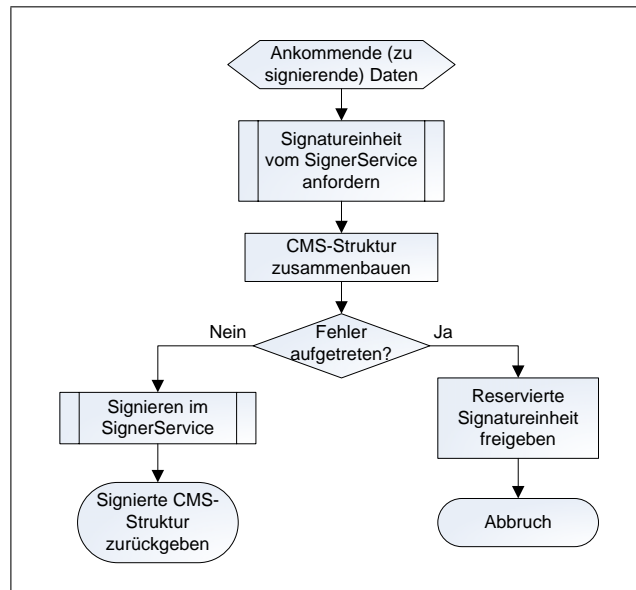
Ankommende (zu signierende) Daten

Signatureinheit vom SignerService anfordern

CMS-Struktur zusammenbauen

Nein

Fehler aufgetreten?

Ja

Signieren im SignerService

Reservierte Signatureinheit freigeben

Signierte CMS-Struktur zurückgeben

Abbruch